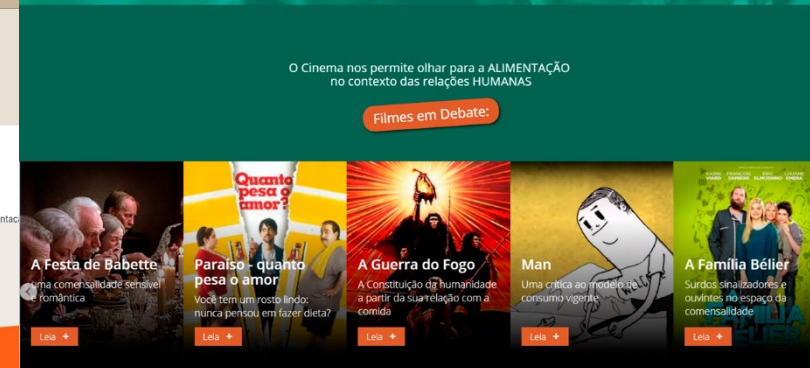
O Cinema nos permite olhar para a ALIMENTAÇÃO no contexto das relações HUMANAS

Filmes em Debate:

ntaç

Quanto pesa o amor?

A Festa de Babette
uma comensalidade sensível e romântica
Leia +

Paraíso - quanto pesa o amor
Você tem um rosto lindo: nunca pensou em fazer dieta?
Leia +

A Guerra do Fogo
A Constituição da humanidade a partir da sua relação com a comida
Leia +

Man
Uma crítica ao modelo de consumo vigente
Leia +

A Família Bélier
Surdos sinalizadores e ouvintes no espaço da comensalidade
Leia +